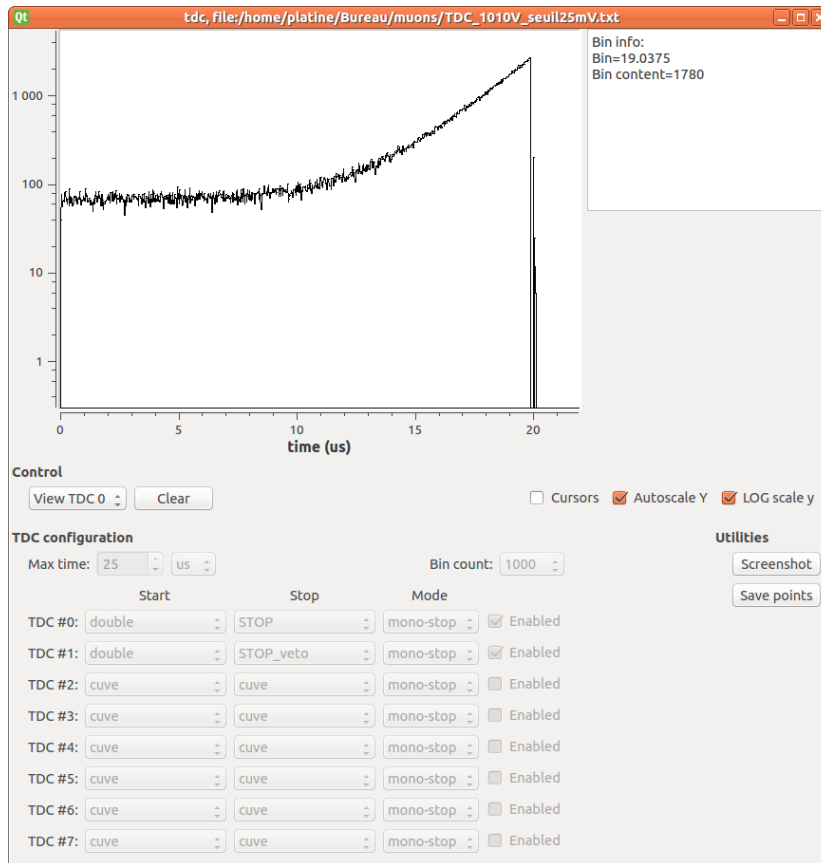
Qt tdc, file:/home/platine/Bureau/muons/TDC_1010V_seuil25mV.txt

Bin info:
Bin=19.0375
Bin content=1780

1 000
100
10
1

0 5 10 15 20
time (us)

Control
View TDC 0 Clear
Cursors Autoscale Y LOG scale y

TDC configuration
Utilities
Max time: 25 us
Bin count: 1000
Screenshot
Save points

| | Start | Stop | Mode | |
|---|---|---|---|---|
| TDC #0: | double | STOP | mono-stop | Enabled |
| TDC #1: | double | STOP_veto | mono-stop | Enabled |
| TDC #2: | cuve | cuve | mono-stop | Enabled |
| TDC #3: | cuve | cuve | mono-stop | Enabled |
| TDC #4: | cuve | cuve | mono-stop | Enabled |
| TDC #5: | cuve | cuve | mono-stop | Enabled |
| TDC #6: | cuve | cuve | mono-stop | Enabled |
| TDC #7: | cuve | cuve | mono-stop | Enabled |